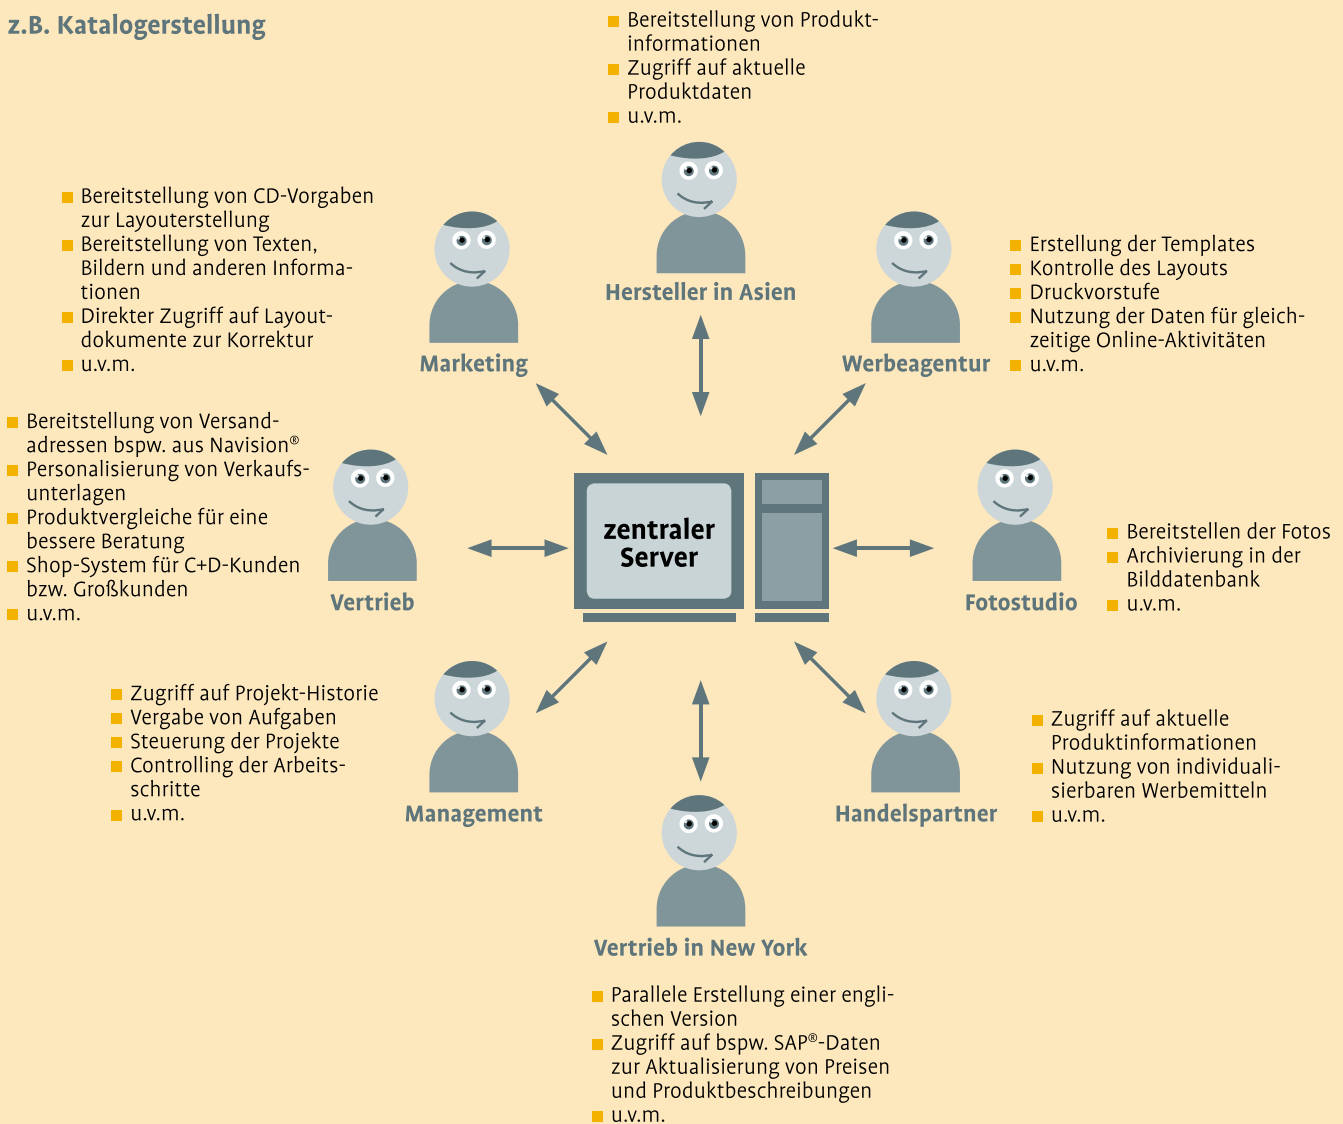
z.B. Katalogerstellung

- Bereitstellung von Produktinformationen
- Zugriff auf aktuelle Produktdaten
- u.v.m.

Hersteller in Asien

- Bereitstellung von CD-Vorgaben zur Layouterstellung
- Bereitstellung von Texten, Bildern und anderen Informationen
- Direkter Zugriff auf Layoutdokumente zur Korrektur
- u.v.m.

Marketing

- Erstellung der Templates
- Kontrolle des Layouts
- Druckvorstufe
- Nutzung der Daten für gleichzeitige Online-Aktivitäten
- u.v.m.

Werbeagentur

- Bereitstellung von Versandadressen bspw. aus Navision®
- Personalisierung von Verkaufsunterlagen
- Produktvergleiche für eine bessere Beratung
- Shop-System für C+D-Kunden bzw. Großkunden
- u.v.m.

Vertrieb

zentraler Server

Fotostudio

- Bereitstellen der Fotos
- Archivierung in der Bilddatenbank
- u.v.m.

- Zugriff auf Projekt-Historie
- Vergabe von Aufgaben
- Steuerung der Projekte
- Controlling der Arbeitsschritte
- u.v.m.

Management

Handelspartner

- Zugriff auf aktuelle Produktinformationen
- Nutzung von individualisierbaren Werbemitteln
- u.v.m.

Vertrieb in New York

- Parallele Erstellung einer englischen Version
- Zugriff auf bspw. SAP®-Daten zur Aktualisierung von Preisen und Produktbeschreibungen
- u.v.m.